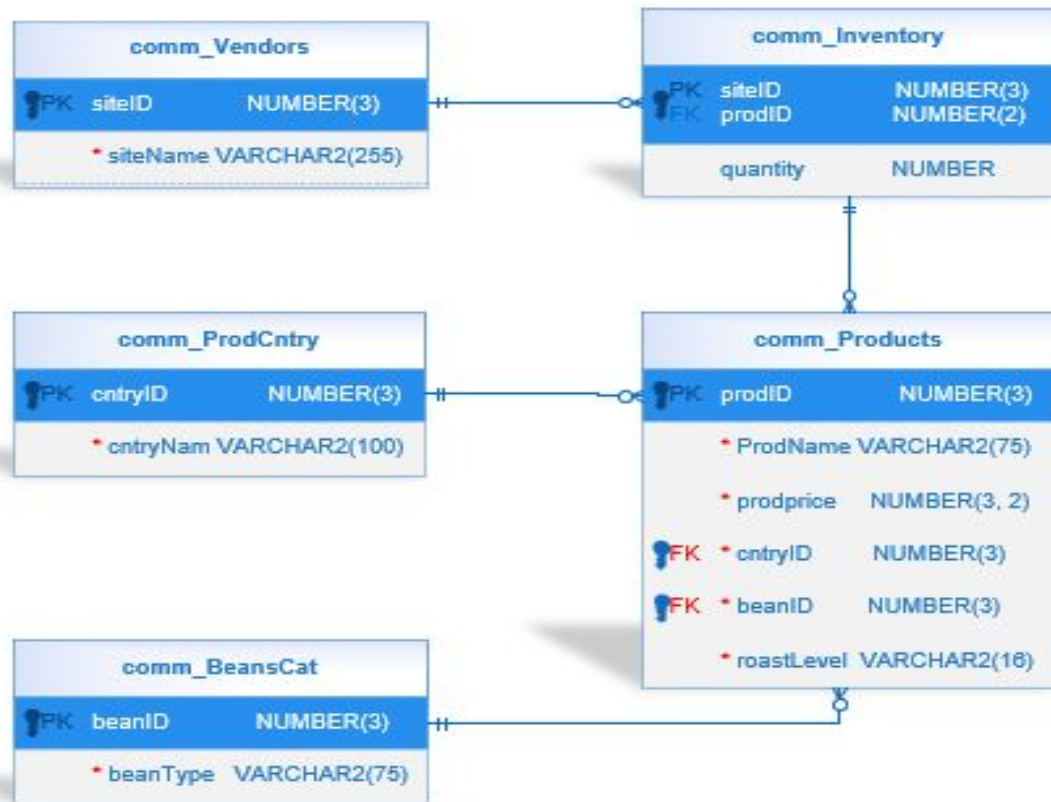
comm_Vendors

PK siteID NUMBER(3)

* siteName VARCHAR2(255)

comm_Inventory

PK siteID NUMBER(3)
FK prodID NUMBER(2)

quantity NUMBER

comm_ProdCntry

PK cntryID NUMBER(3)

* cntryNam VARCHAR2(100)

comm_Products

PK prodID NUMBER(3)

* ProdName VARCHAR2(75)

* prodprice NUMBER(3, 2)

FK * cntryID NUMBER(3)

FK * beanID NUMBER(3)

* roastLevel VARCHAR2(16)

comm_BeansCat

PK beanID NUMBER(3)

* beanType VARCHAR2(75)